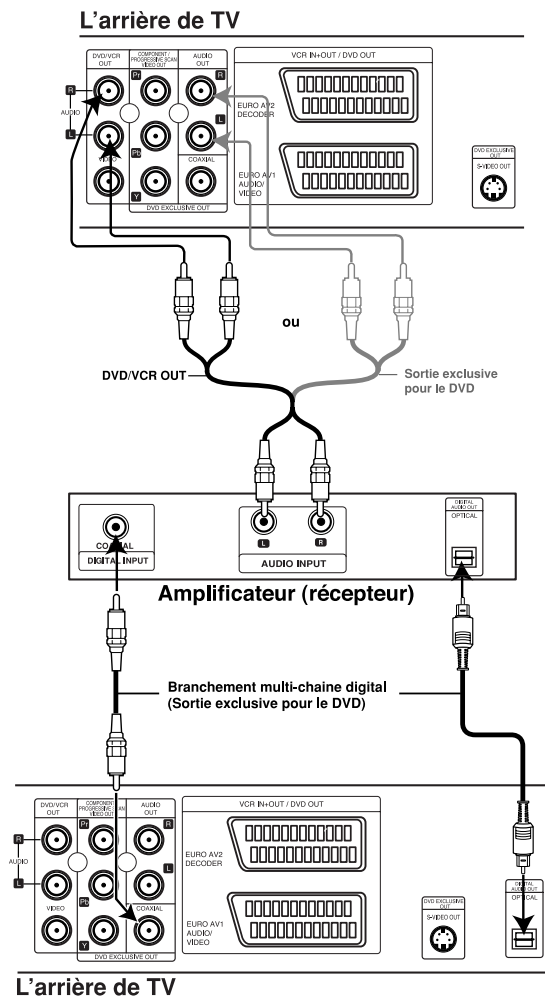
L'arrière de TV

DVD/VCR OUT
COMPONENT / PROGRESSIVE SCAN VIDEO OUT
AUDIO OUT
R
AUDIO
L
VIDEO
Pr
Pb
Y
R
L
COAXIAL
DVD EXCLUSIVE OUT
VCR IN+OUT / DVD OUT
EURO AV2 DECODER
EURO AV1 AUDIO/ VIDEO
DVD EXCLUSIVE OUT
S-VIDEO OUT

ou

DVD/VCR OUT
Sortie exclusive pour le DVD

COAXIAL
DIGITAL INPUT
L
R
AUDIO INPUT
DIGITAL AUDIO OUT
OPTICAL

Amplificateur (récepteur)

Branchement multi-chaine digital
(Sortie exclusive pour le DVD)

DVD/VCR OUT
COMPONENT / PROGRESSIVE SCAN VIDEO OUT
AUDIO OUT
R
AUDIO
L
VIDEO
Pr
Pb
Y
R
L
COAXIAL
DVD EXCLUSIVE OUT
VCR IN+OUT / DVD OUT
EURO AV2 DECODER
EURO AV1 AUDIO/ VIDEO
DVD EXCLUSIVE OUT
S-VIDEO OUT
DIGITAL AUDIO OUT
OPTICAL

L'arrière de TV